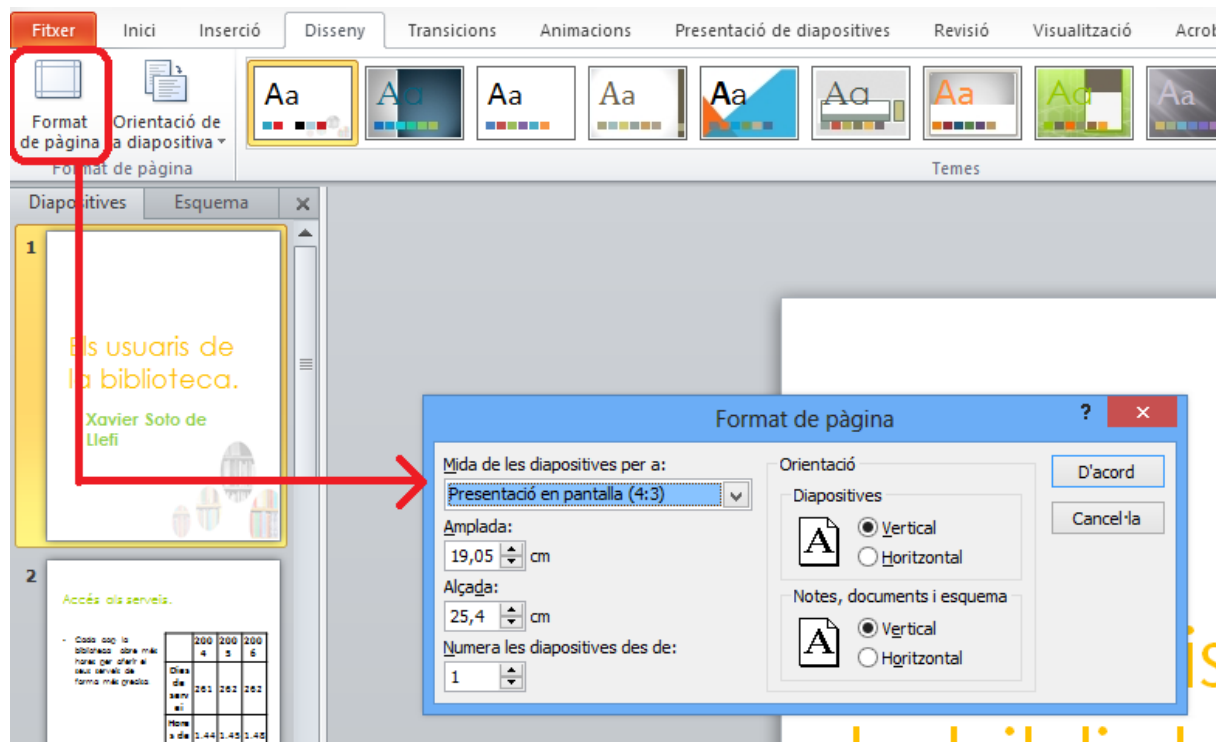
Fitxer Inici Inserció Disseny Transicions Animacions Presentació de diapositives Revisió Visualització Acrob

Format de pàgina
Orientació de la diapositiva
Format de pàgina

Aa Aa Aa Aa Aa Aa Aa Aa Aa
Temes

Diapositives Esquema ×

1
Els usuaris de la biblioteca.
Xavier Soto de Llefí

2
Accés als serveis.

- Cada cop la biblioteca obre més hores per oferir els seus serveis de forma més gratuïta.

| | 2004 | 2005 | 2006 |
|---|---|---|---|
| Dies de servei | 261 | 262 | 262 |
| Hores de | 1.44 | 1.45 | 1.45 |

Format de pàgina ? ×

Mida de les diapositives per a:
Presentació en pantalla (4:3)
Amplada:
19,05 cm
Alçada:
25,4 cm
Numera les diapositives des de:
1

Orientació
Diapositives
Vertical
Horitzontal
Notes, documents i esquema
Vertical
Horitzontal

D'acord
Cancel·la